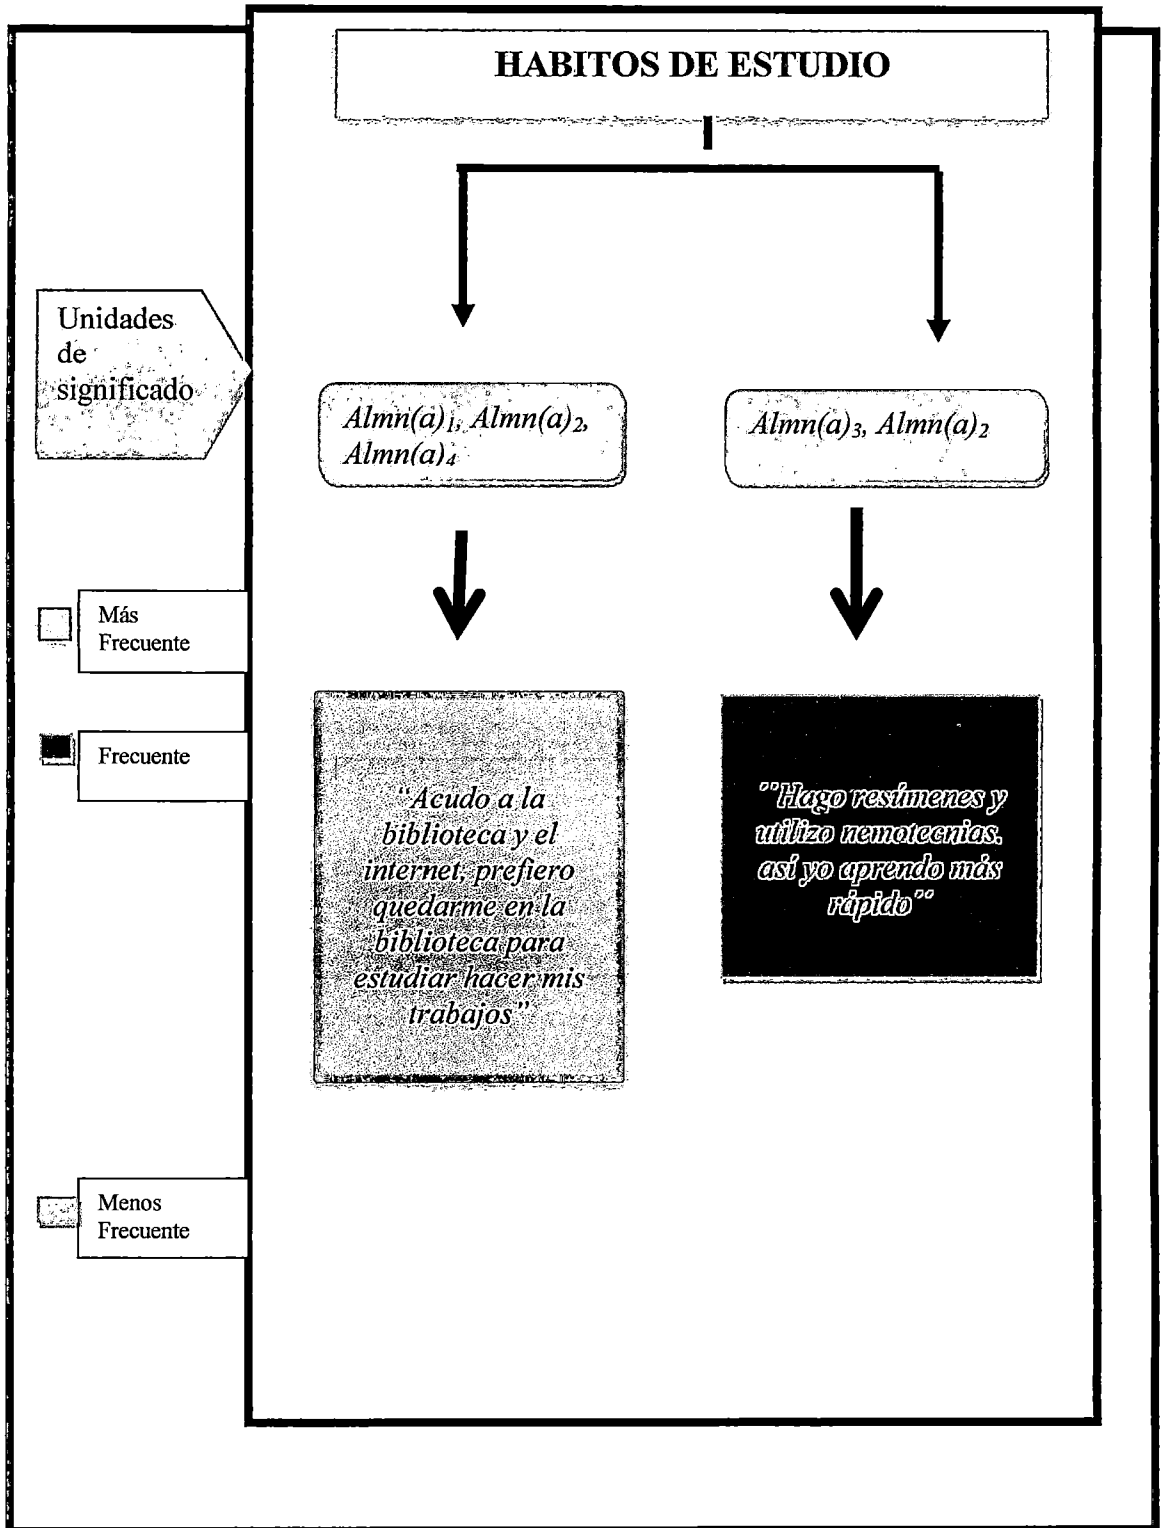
HABITOS DE ESTUDIO

Unidades de significado

Almn(a)$_1$, Almn(a)$_2$, Almn(a)$_4$

Almn(a)$_3$, Almn(a)$_2$

Más Frecuente

Frecuente

"Acudo a la biblioteca y el internet, prefiero quedarme en la biblioteca para estudiar hacer mis trabajos"

""Hago resúmenes y utilizo nemotecnias. así yo aprendo más rápido""

Menos Frecuente